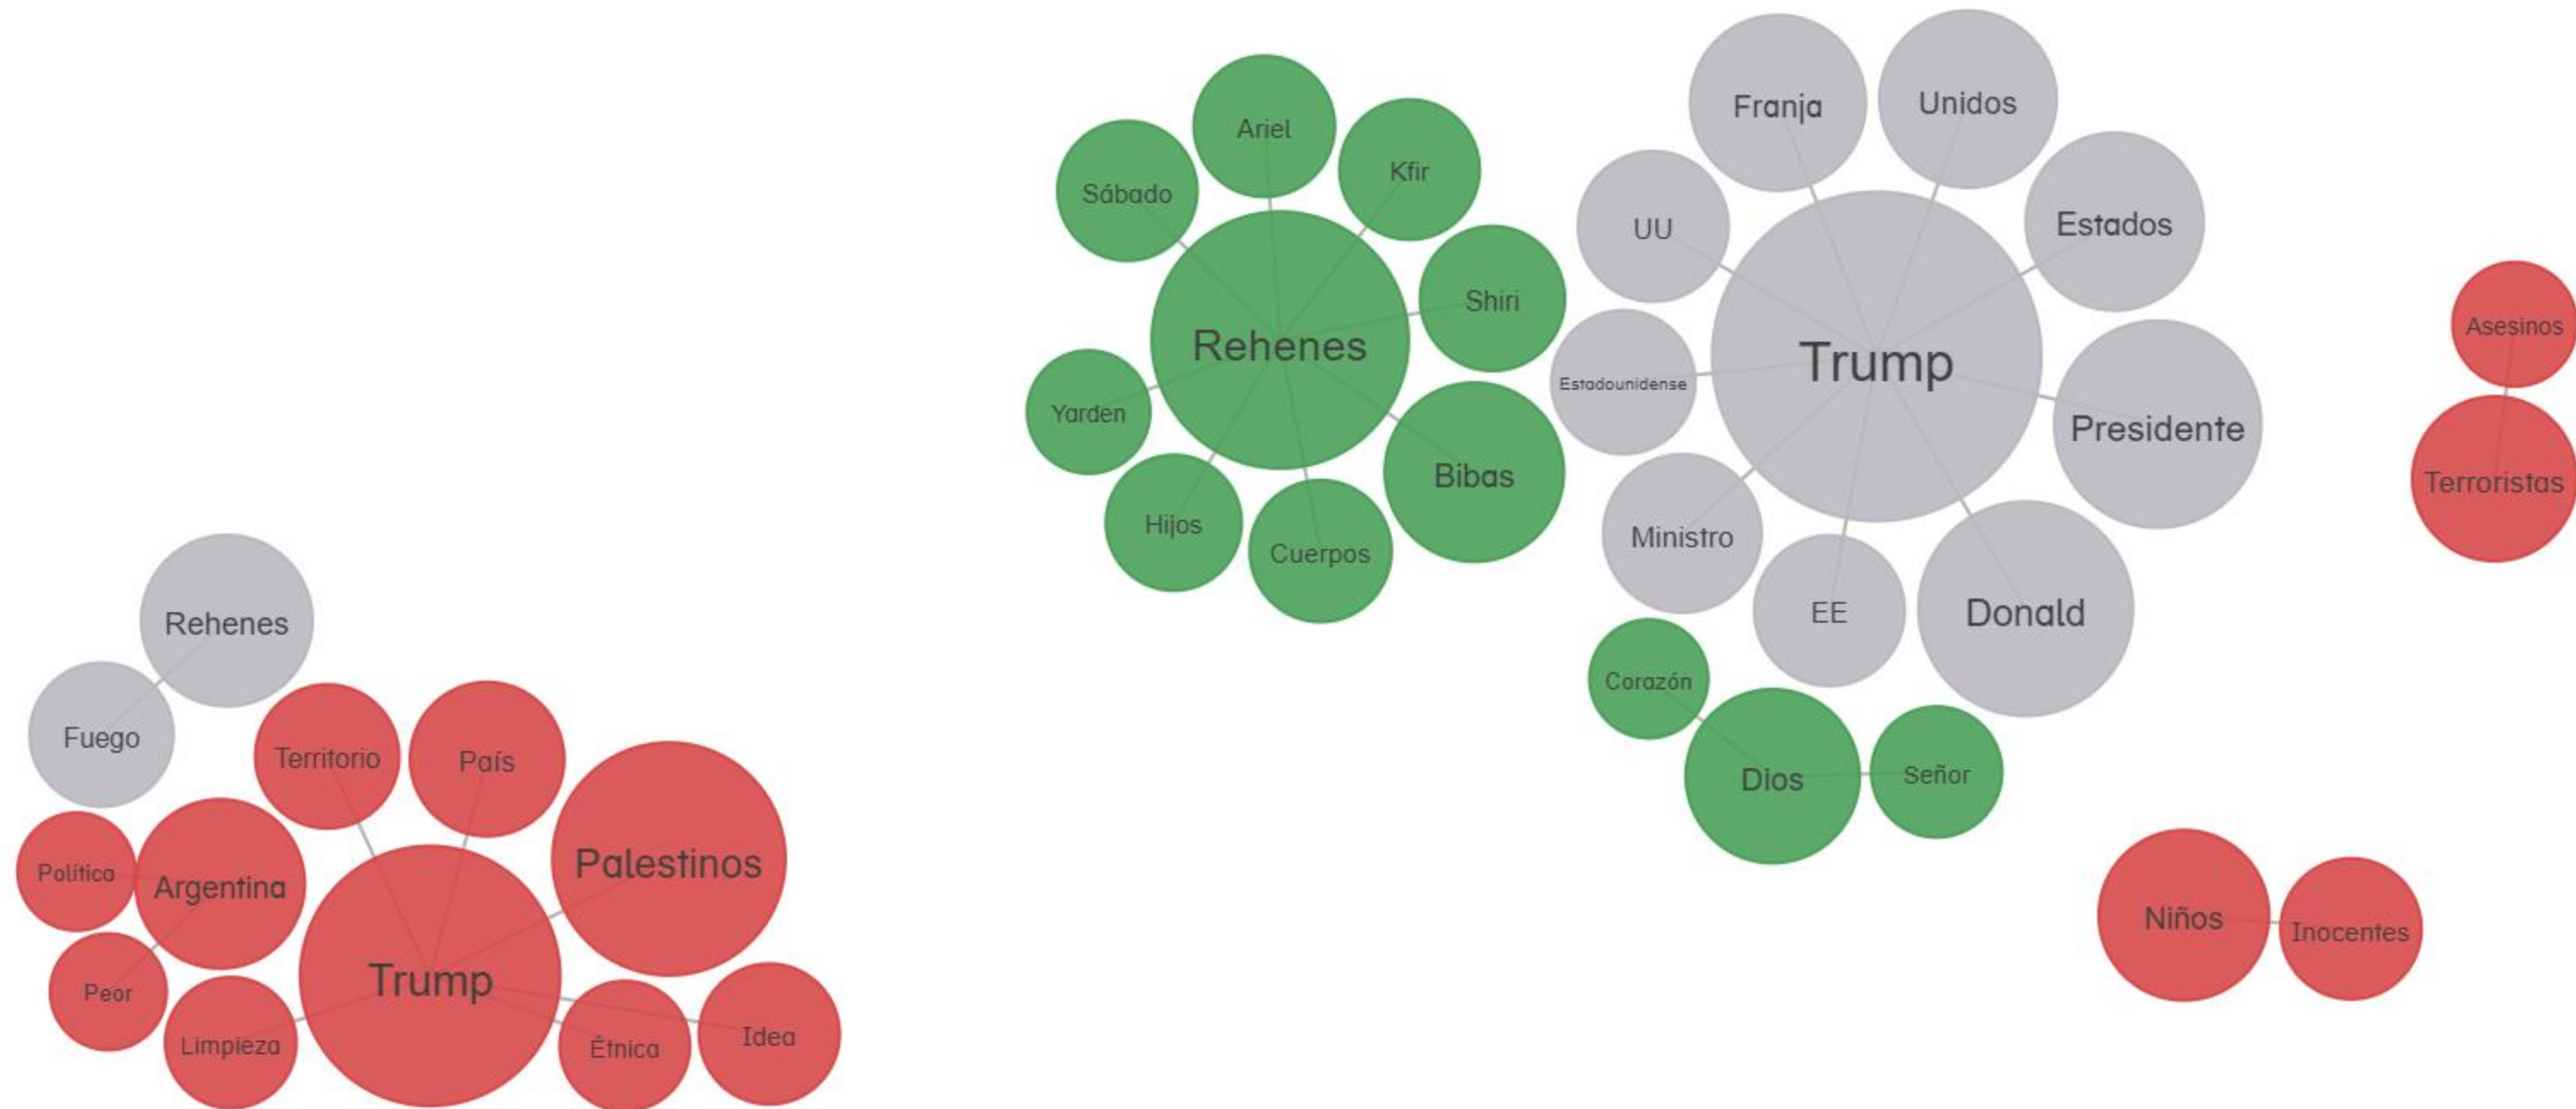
Ariel
Sábado
Kfir
Rehenes
Shiri
Yarden
Bibas
Hijos
Cuerpos

Franja
Unidos
UU
Estados
Trump
Estadounidense
Presidente
Ministro
EE
Donald

Corazón
Dios
Señor

Asesinos
Terroristas

Niños
Inocentes

Rehenes
Fuego

Territorio
País
Palestinos
Política
Argentina
Trump
Peor
Limpieza
Étnica
Idea